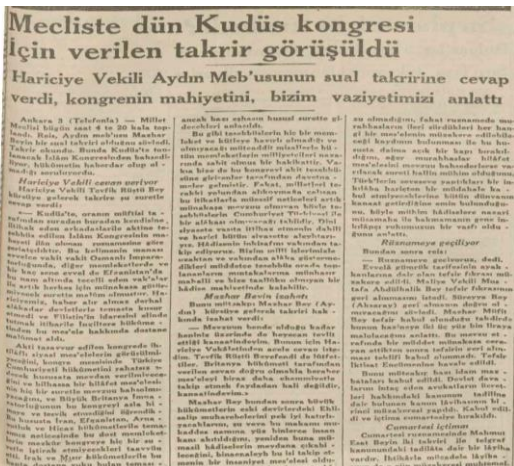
Mecliste dün Kudüs kongresi için verilen takrir görüşüldü

Hariciye Vekili Aydın Meb'usunun sual takririne cevap verdi, kongrenin mahiyetini, bizim vaziyetimizi anlattı

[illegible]

Hariciye Vekili cevap veriyor

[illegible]

Mazhar Bey'in izahatı

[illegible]

Rüznameye geçiliyor

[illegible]

Cumartesi içtima

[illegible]